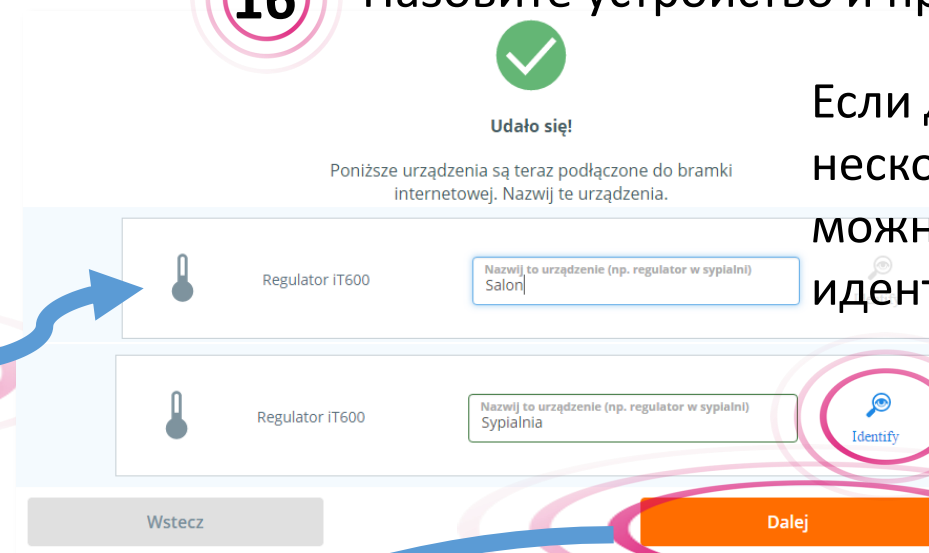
16 Назовите устройство и пр

Udało się!

Poniższe urządzenia są teraz podłączone do bramki internetowej. Nazwij te urządzenia.

Если д неско можн идент

Regulator iT600

Nazwij to urządzenie (np. regulator w sypialni)
Salon

Regulator iT600

Nazwij to urządzenie (np. regulator w sypialni)
Sypialnia

Identify

Wstecz

Dalej